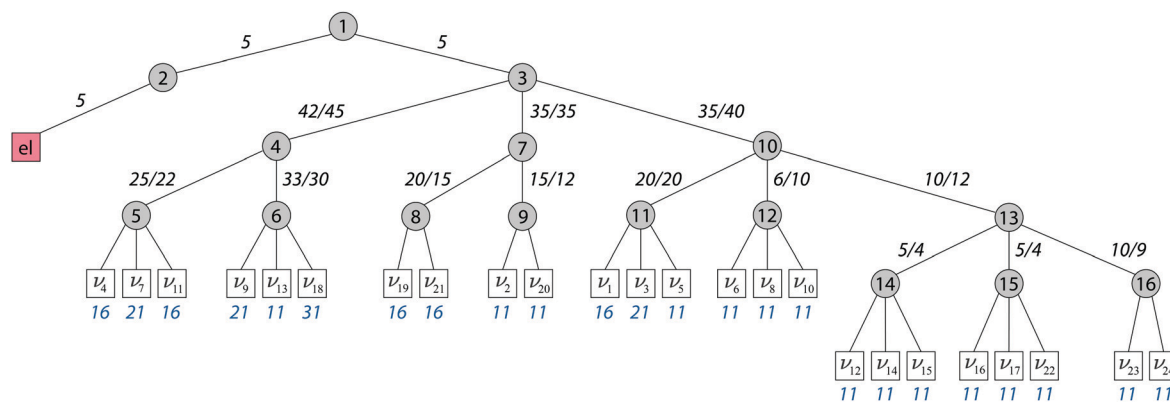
1
5
5
2
3
5
el
42/45
35/35
35/40
4
7
10
25/22
33/30
20/15
15/12
20/20
6/10
10/12
5
6
8
9
11
12
13
$\nu_4$ $\nu_7$ $\nu_{11}$
16 21 16
$\nu_9$ $\nu_{13}$ $\nu_{18}$
21 11 31
$\nu_{19}$ $\nu_{21}$
16 16
$\nu_2$ $\nu_{20}$
11 11
$\nu_1$ $\nu_3$ $\nu_5$
16 21 11
$\nu_6$ $\nu_8$ $\nu_{10}$
11 11 11
5/4
5/4
10/9
14
15
16
$\nu_{12}$ $\nu_{14}$ $\nu_{15}$
11 11 11
$\nu_{16}$ $\nu_{17}$ $\nu_{22}$
11 11 11
$\nu_{23}$ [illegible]
11 11